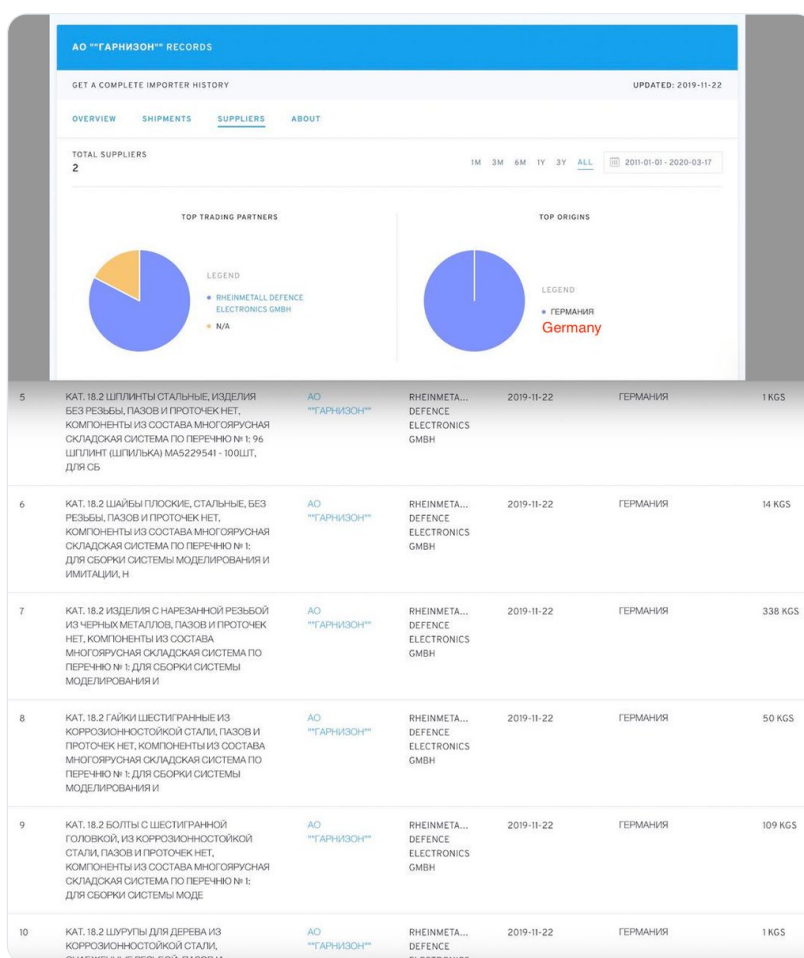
АО ""ГАРНИЗОН"" RECORDS

GET A COMPLETE IMPORTER HISTORY

UPDATED: 2019-11-22

OVERVIEW SHIPMENTS SUPPLIERS ABOUT

TOTAL SUPPLIERS
2

1M 3M 6M 1Y 3Y ALL 2011-01-01 - 2020-03-17

TOP TRADING PARTNERS

LEGEND
• RHEINMETALL DEFENCE ELECTRONICS GMBH
• N/A

TOP ORIGINS

LEGEND
• ГЕРМАНИЯ
Germany

| 5 | КАТ. 18.2 ШПЛИНТЫ СТАЛЬНЫЕ, ИЗДЕЛИЯ БЕЗ РЕЗЬБЫ, ПАЗОВ И ПРОТОЧЕК НЕТ, КОМПОНЕНТЫ ИЗ СОСТАВА МНОГОЯРУСНАЯ СКЛАДСКАЯ СИСТЕМА ПО ПЕРЕЧНЮ № 1: 96 ШПЛИНТ (ШПИЛЬКА) МА5229541 - 100ШТ, ДЛЯ СБ | АО ""ГАРНИЗОН"" | RHEINMETA... DEFENCE ELECTRONICS GMBH | 2019-11-22 | ГЕРМАНИЯ | 1 KGS |
|---|---|---|---|---|---|
| 6 | КАТ. 18.2 ШАЙБЫ ПЛОСКИЕ, СТАЛЬНЫЕ, БЕЗ РЕЗЬБЫ, ПАЗОВ И ПРОТОЧЕК НЕТ, КОМПОНЕНТЫ ИЗ СОСТАВА МНОГОЯРУСНАЯ СКЛАДСКАЯ СИСТЕМА ПО ПЕРЕЧНЮ № 1: ДЛЯ СБОРКИ СИСТЕМЫ МОДЕЛИРОВАНИЯ И ИМИТАЦИИ, Н | АО ""ГАРНИЗОН"" | RHEINMETA... DEFENCE ELECTRONICS GMBH | 2019-11-22 | ГЕРМАНИЯ | 14 KGS |
| 7 | КАТ. 18.2 ИЗДЕЛИЯ С НАРЕЗАННОЙ РЕЗЬБОЙ ИЗ ЧЕРНЫХ МЕТАЛЛОВ, ПАЗОВ И ПРОТОЧЕК НЕТ, КОМПОНЕНТЫ ИЗ СОСТАВА МНОГОЯРУСНАЯ СКЛАДСКАЯ СИСТЕМА ПО ПЕРЕЧНЮ № 1: ДЛЯ СБОРКИ СИСТЕМЫ МОДЕЛИРОВАНИЯ И | АО ""ГАРНИЗОН"" | RHEINMETA... DEFENCE ELECTRONICS GMBH | 2019-11-22 | ГЕРМАНИЯ | 338 KGS |
| 8 | КАТ. 18.2 ГАЙКИ ШЕСТИГРАННЫЕ ИЗ КОРРОЗИОННОСТОЙКОЙ СТАЛИ, ПАЗОВ И ПРОТОЧЕК НЕТ, КОМПОНЕНТЫ ИЗ СОСТАВА МНОГОЯРУСНАЯ СКЛАДСКАЯ СИСТЕМА ПО ПЕРЕЧНЮ № 1: ДЛЯ СБОРКИ СИСТЕМЫ МОДЕЛИРОВАНИЯ И | АО ""ГАРНИЗОН"" | RHEINMETA... DEFENCE ELECTRONICS GMBH | 2019-11-22 | ГЕРМАНИЯ | 50 KGS |
| 9 | КАТ. 18.2 БОЛТЫ С ШЕСТИГРАННОЙ ГОЛОВКОЙ, ИЗ КОРРОЗИОННОСТОЙКОЙ СТАЛИ, ПАЗОВ И ПРОТОЧЕК НЕТ, КОМПОНЕНТЫ ИЗ СОСТАВА МНОГОЯРУСНАЯ СКЛАДСКАЯ СИСТЕМА ПО ПЕРЕЧНЮ № 1: ДЛЯ СБОРКИ СИСТЕМЫ МОДЕ | АО ""ГАРНИЗОН"" | RHEINMETA... DEFENCE ELECTRONICS GMBH | 2019-11-22 | ГЕРМАНИЯ | 109 KGS |
| 10 | КАТ. 18.2 ШУРУПЫ ДЛЯ ДЕРЕВА ИЗ КОРРОЗИОННОСТОЙКОЙ СТАЛИ, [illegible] | АО ""ГАРНИЗОН"" | RHEINMETA... DEFENCE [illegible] | 2019-11-22 | ГЕРМАНИЯ | 1 KGS |